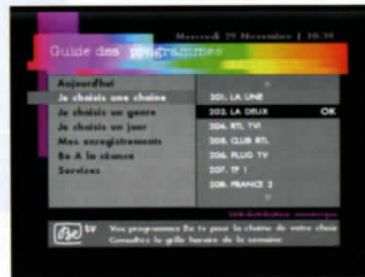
Mercredi 29 Novembre | 10:39

Guide des programmes

Aujourd'hui
Je choisis une chaîne
Je choisis un genre
Je choisis un jour
Mes enregistrements
Be À la séance
Services

201. LA UNE
202. LA DEUX OK
204. RTL TVI
205. CLUB RTL
206. PLUG TV
207. TF 1
208. FRANCE 2

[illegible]

Be tv

Vos programmes Be tv pour la chaîne de votre choix
Consultez la grille horaire de la semaine